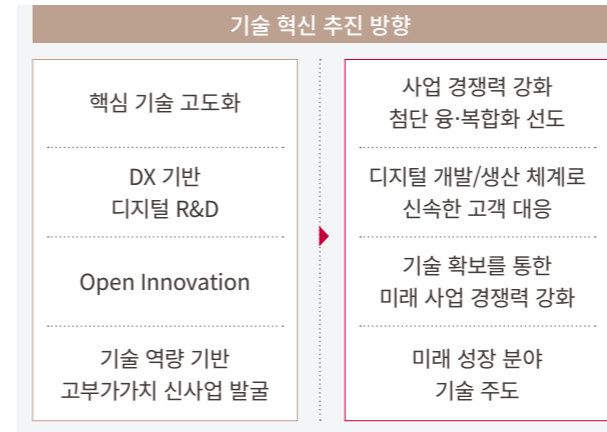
기술 혁신 추진 방향

핵심 기술 고도화

DX 기반
디지털 R&D

Open Innovation

기술 역량 기반
고부가가치 신사업 발굴

사업 경쟁력 강화
첨단 융·복합화 선도

디지털 개발/생산 체계로
신속한 고객 대응

기술 확보를 통한
미래 사업 경쟁력 강화

미래 성장 분야
기술 주도